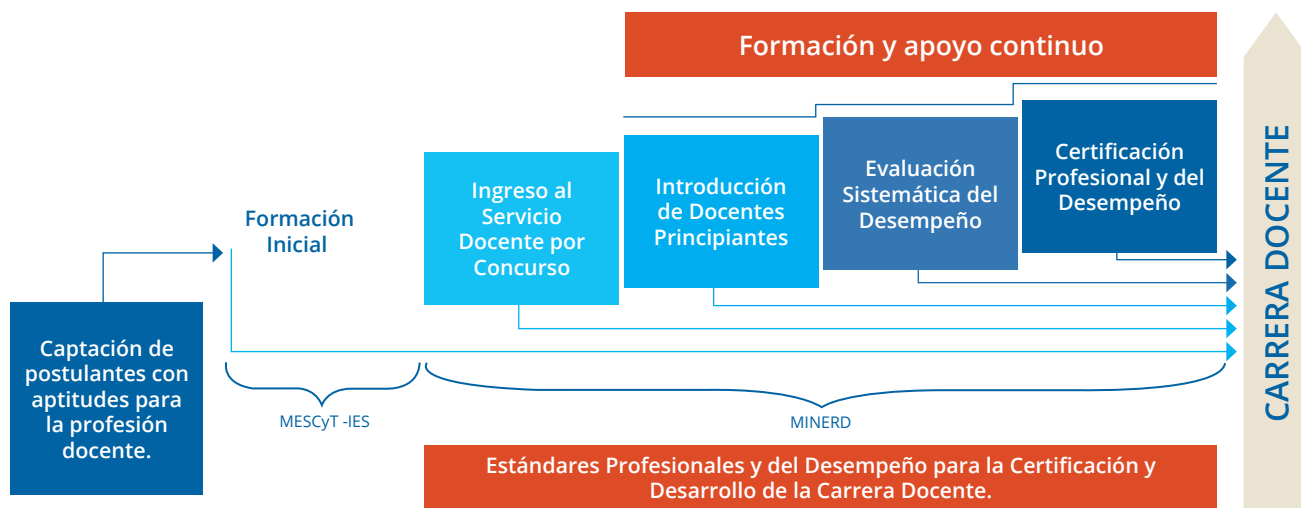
Formación y apoyo continuo

Captación de postulantes con aptitudes para la profesión docente.

Formación Inicial

Ingreso al Servicio Docente por Concurso

Introducción de Docentes Principiantes

Evaluación Sistemática del Desempeño

Certificación Profesional y del Desempeño

CARRERA DOCENTE

MESCyT -IES

MINERD

Estándares Profesionales y del Desempeño para la Certificación y Desarrollo de la Carrera Docente.